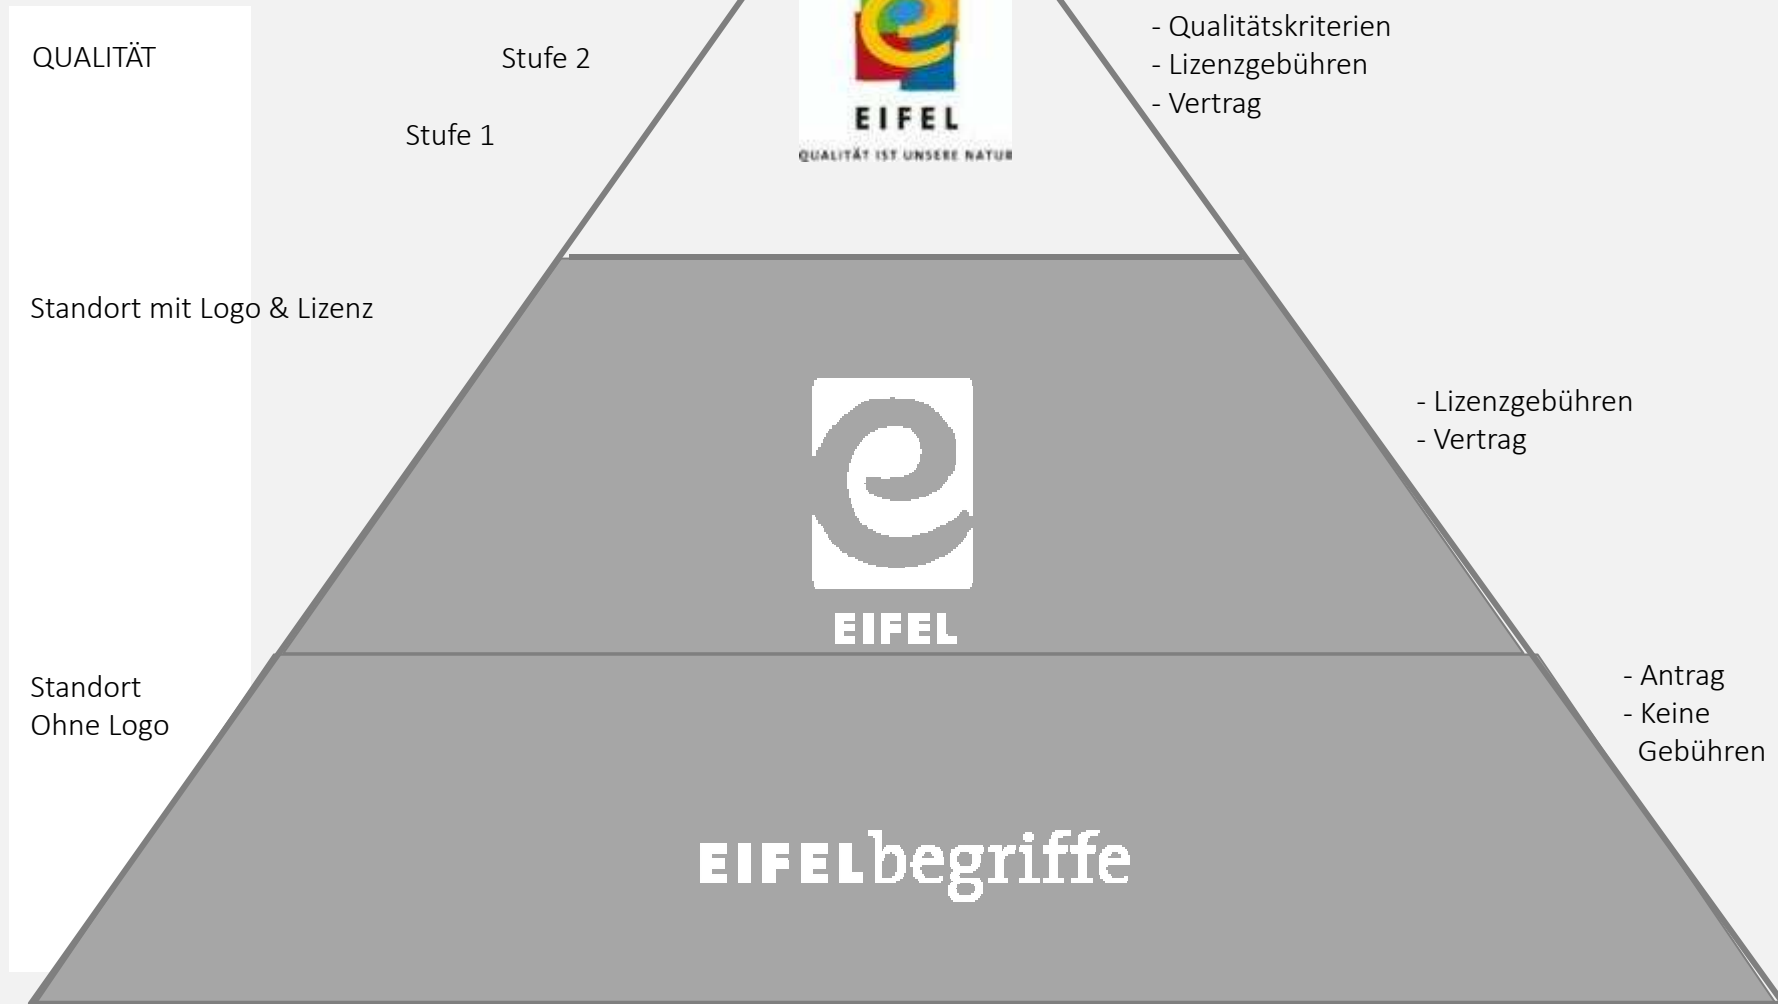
QUALITÄT

Stufe 2

Stufe 1

EIFEL
QUALITÄT IST UNSERE NATUR

- Qualitätskriterien
- Lizenzgebühren
- Vertrag

Standort mit Logo & Lizenz

EIFEL

- Lizenzgebühren
- Vertrag

Standort
Ohne Logo

EIFELbegriffe

- Antrag
- Keine Gebühren